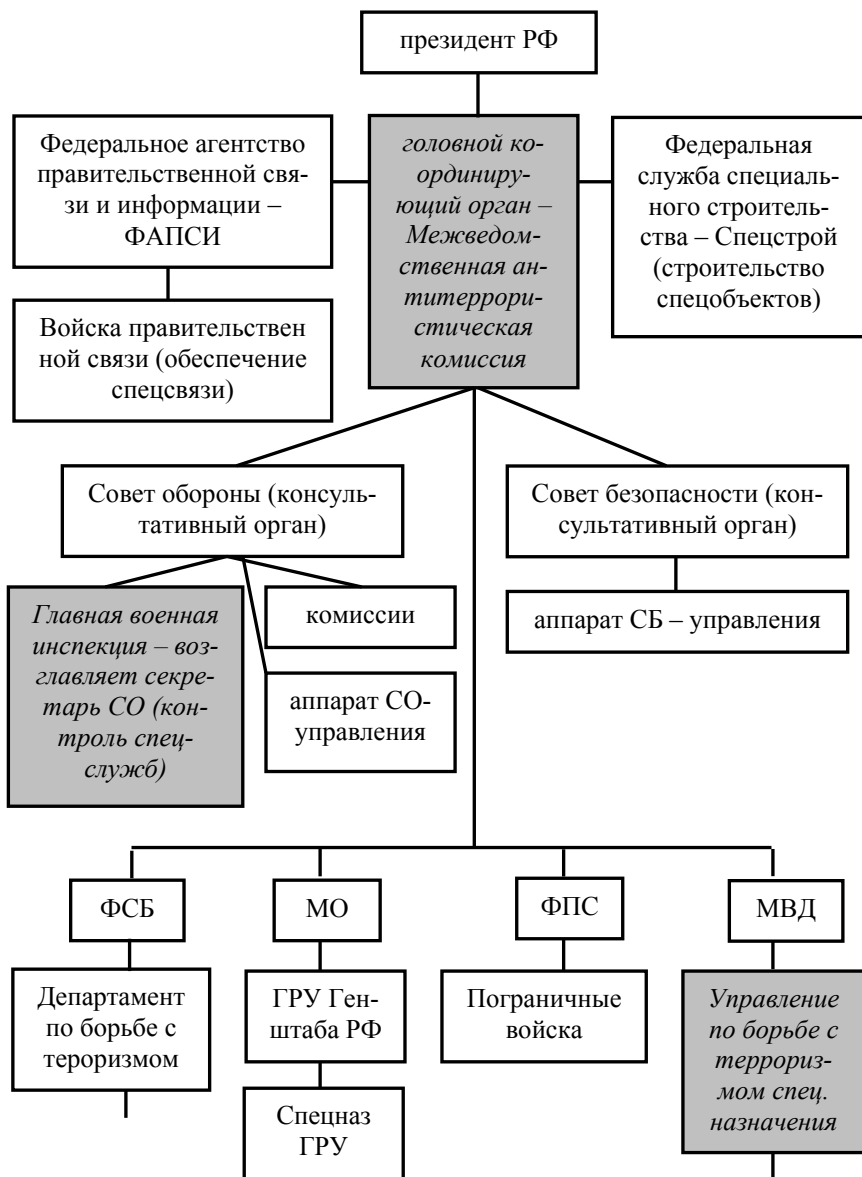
президент РФ

Федеральное агентство правительственной связи и информации – ФАПСИ

головной координирующий орган – Межведомственная антитеррористическая комиссия

Федеральная служба специального строительства – Спецстрой (строительство спецобъектов)

Войска правительственной связи (обеспечение спецсвязи)

Совет обороны (консультативный орган)

Совет безопасности (консультативный орган)

Главная военная инспекция – возглавляет секретарь СО (контроль спецслужб)

комиссии

аппарат СО-управления

аппарат СБ – управления

ФСБ

МО

ФПС

МВД

Департамент по борьбе с тероризмом

ГРУ Генштаба РФ

Пограничные войска

Управление по борьбе с терроризмом спец. назначения

Спецназ ГРУ